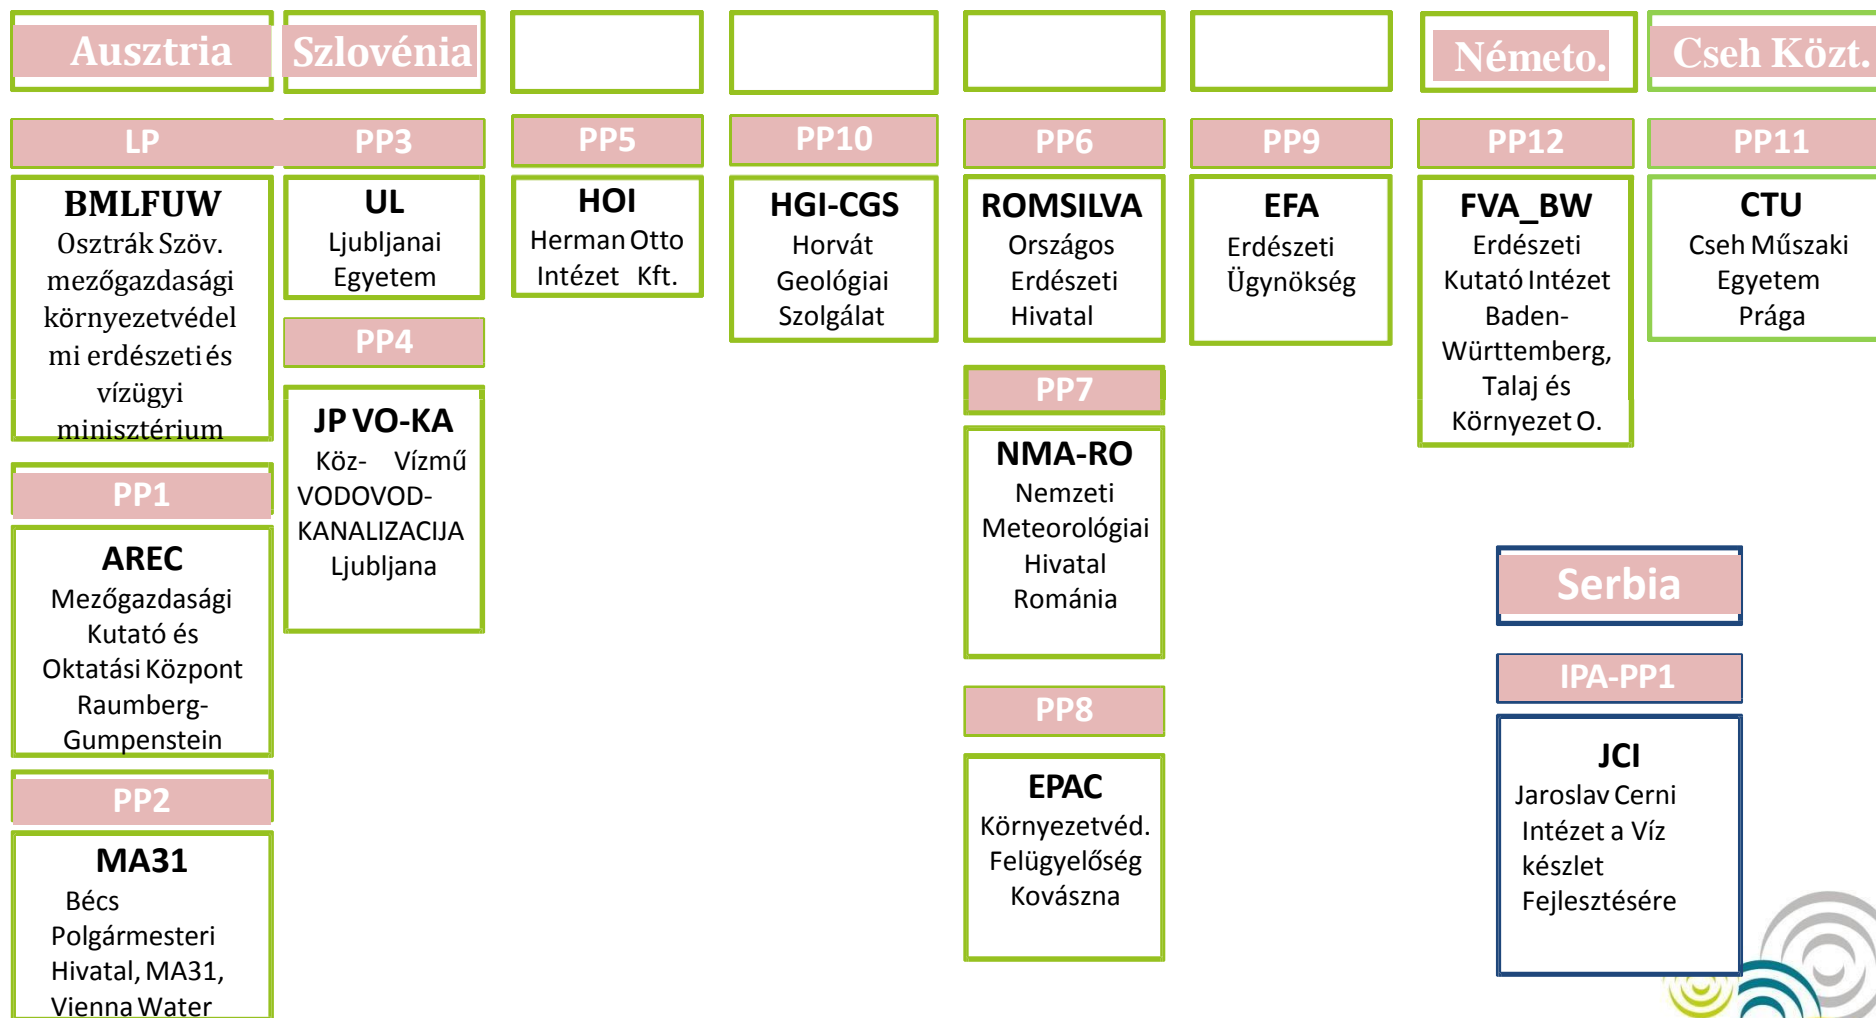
Ausztria

LP

BMLFUW
Osztrák Szöv. mezőgazdasági környezetvédelmi erdészeti és vízügyi minisztérium

PP1

AREC
Mezőgazdasági Kutató és Oktatási Központ Raumberg-Gumpenstein

PP2

MA31
Bécs Polgármesteri Hivatal, MA31, Vienna Water

Szlovénia

PP3

UL
Ljubljanai Egyetem

PP4

JP VO-KA
Köz- Vízmű VODOVOD-KANALIZACIJA Ljubljana

PP5

HOI
Herman Otto Intézet Kft.

PP10

HGI-CGS
Horvát Geológiai Szolgálat

PP6

ROMSILVA
Országos Erdészeti Hivatal

PP7

NMA-RO
Nemzeti Meteorológiai Hivatal Románia

PP8

EPAC
Környezetvéd. Felügyelőség Kovászna

PP9

EFA
Erdészeti Ügynökség

Németo.

PP12

FVA_BW
Erdészeti Kutató Intézet Baden-Württemberg, Talaj és Környezet O.

Cseh Közt.

PP11

CTU
Cseh Műszaki Egyetem Prága

Serbia

IPA-PP1

JCI
Jaroslav Cerni Intézet a Víz készlet Fejlesztésére